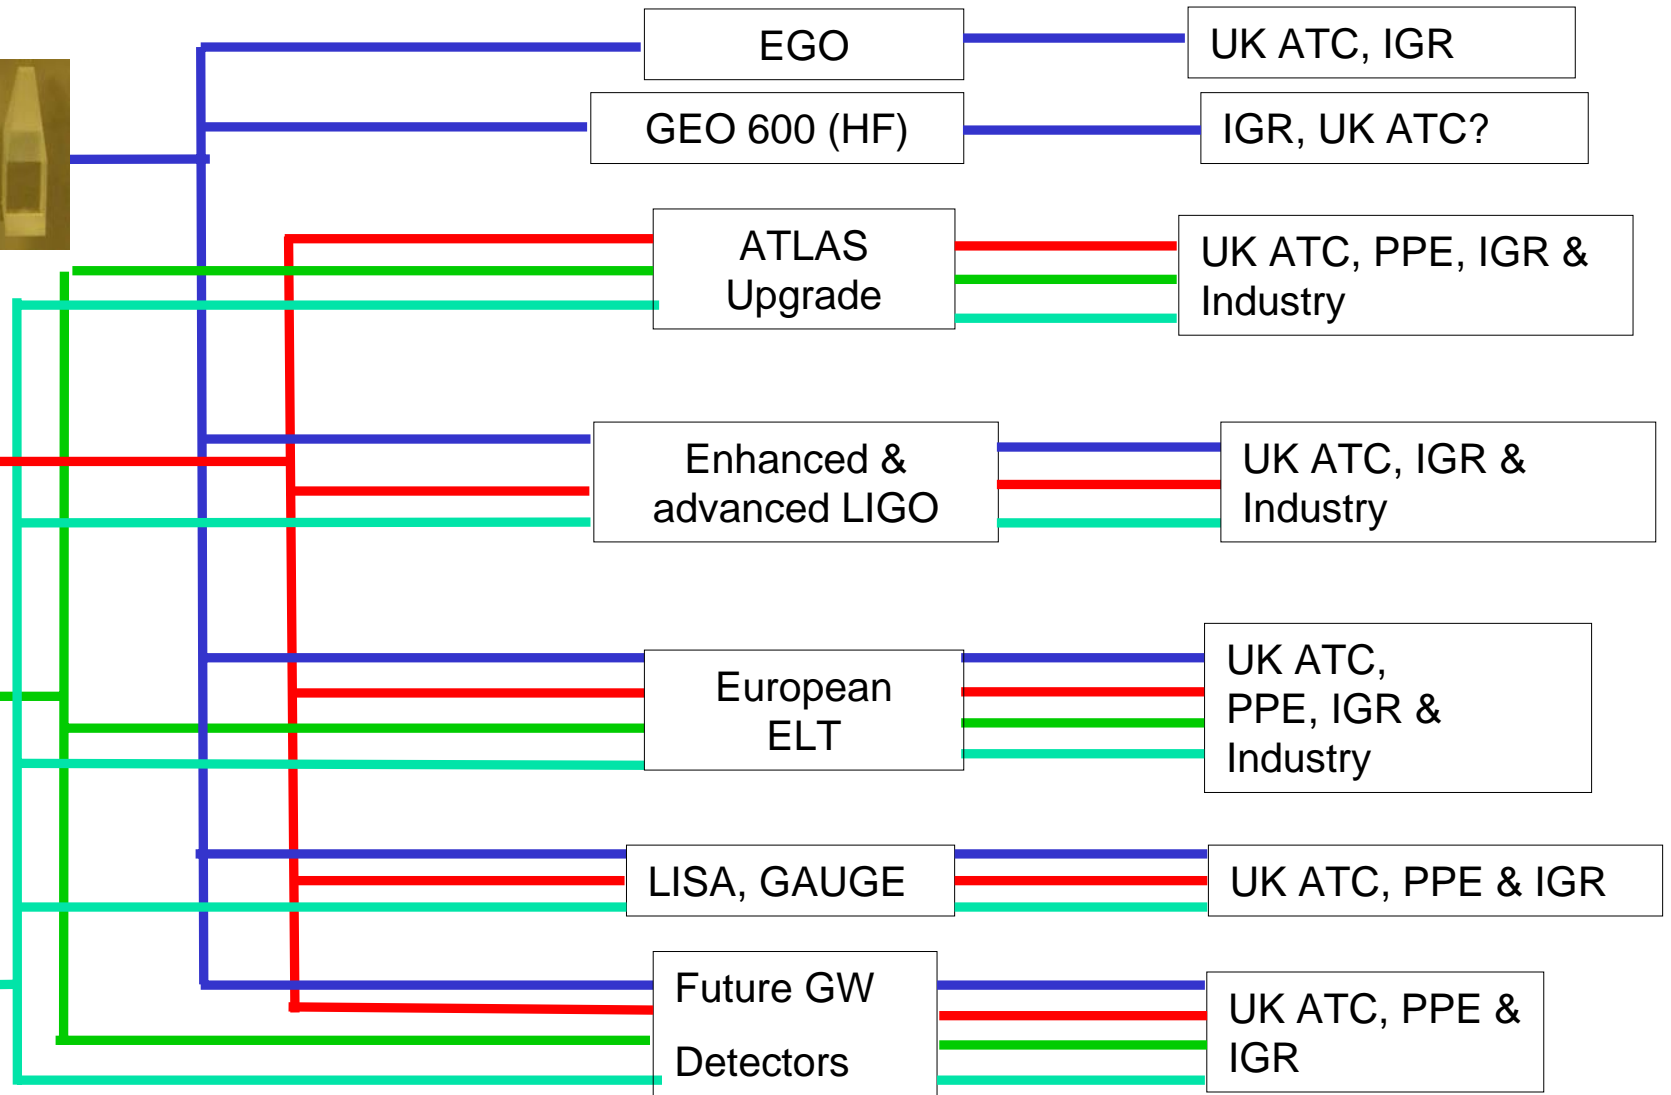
EGO

UK ATC, IGR

GEO 600 (HF)

IGR, UK ATC?

ATLAS Upgrade

UK ATC, PPE, IGR & Industry

Enhanced & advanced LIGO

UK ATC, IGR & Industry

European ELT

UK ATC, PPE, IGR & Industry

LISA, GAUGE

UK ATC, PPE & IGR

Future GW Detectors

UK ATC, PPE & IGR